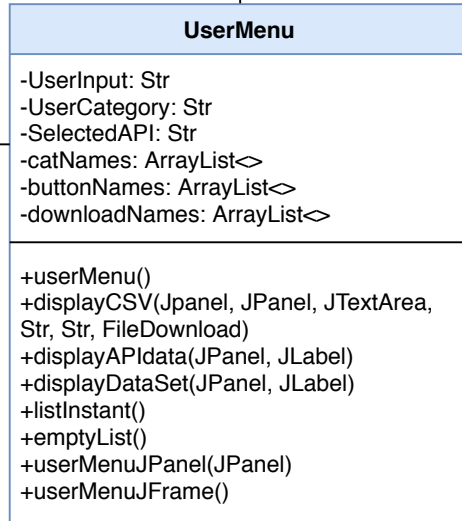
UserMenu

-UserInput: Str
-UserCategory: Str
-SelectedAPI: Str
-catNames: ArrayList<>
-buttonNames: ArrayList<>
-downloadNames: ArrayList<>

+userMenu()
+displayCSV(Jpanel, JPanel, JTextArea, Str, Str, FileDownload)
+displayAPIdata(JPanel, JLabel)
+displayDataSet(JPanel, JLabel)
+listInstant()
+emptyList()
+userMenuJPanel(JPanel)
+userMenuJFrame()